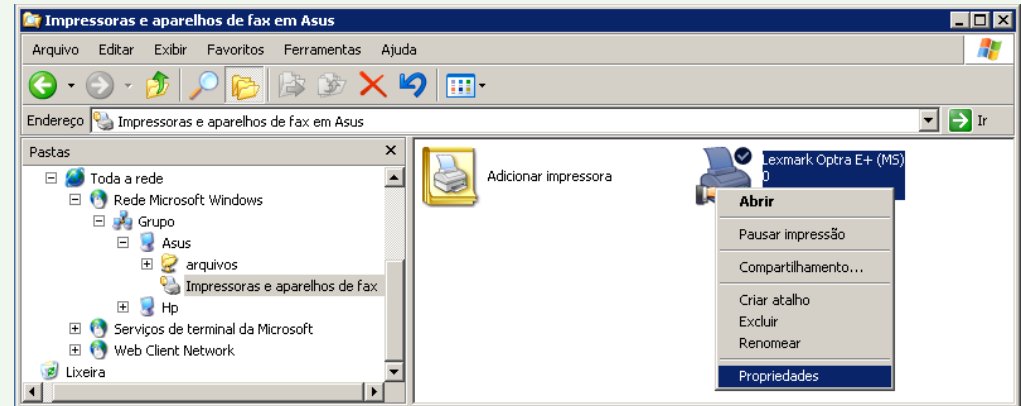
Impressoras e aparelhos de fax em Asus

Arquivo Editar Exibir Favoritos Ferramentas Ajuda

Endereço Impressoras e aparelhos de fax em Asus Ir

Pastas

Toda a rede
Rede Microsoft Windows
Grupo
Asus
arquivos
Impressoras e aparelhos de fax
Hp
Serviços de terminal da Microsoft
Web Client Network
Lixeira

Adicionar impressora

Lexmark Optra E+ (MS)
0

Abrir
Pausar impressão
Compartilhamento...
Criar atalho
Excluir
Renomear
Propriedades